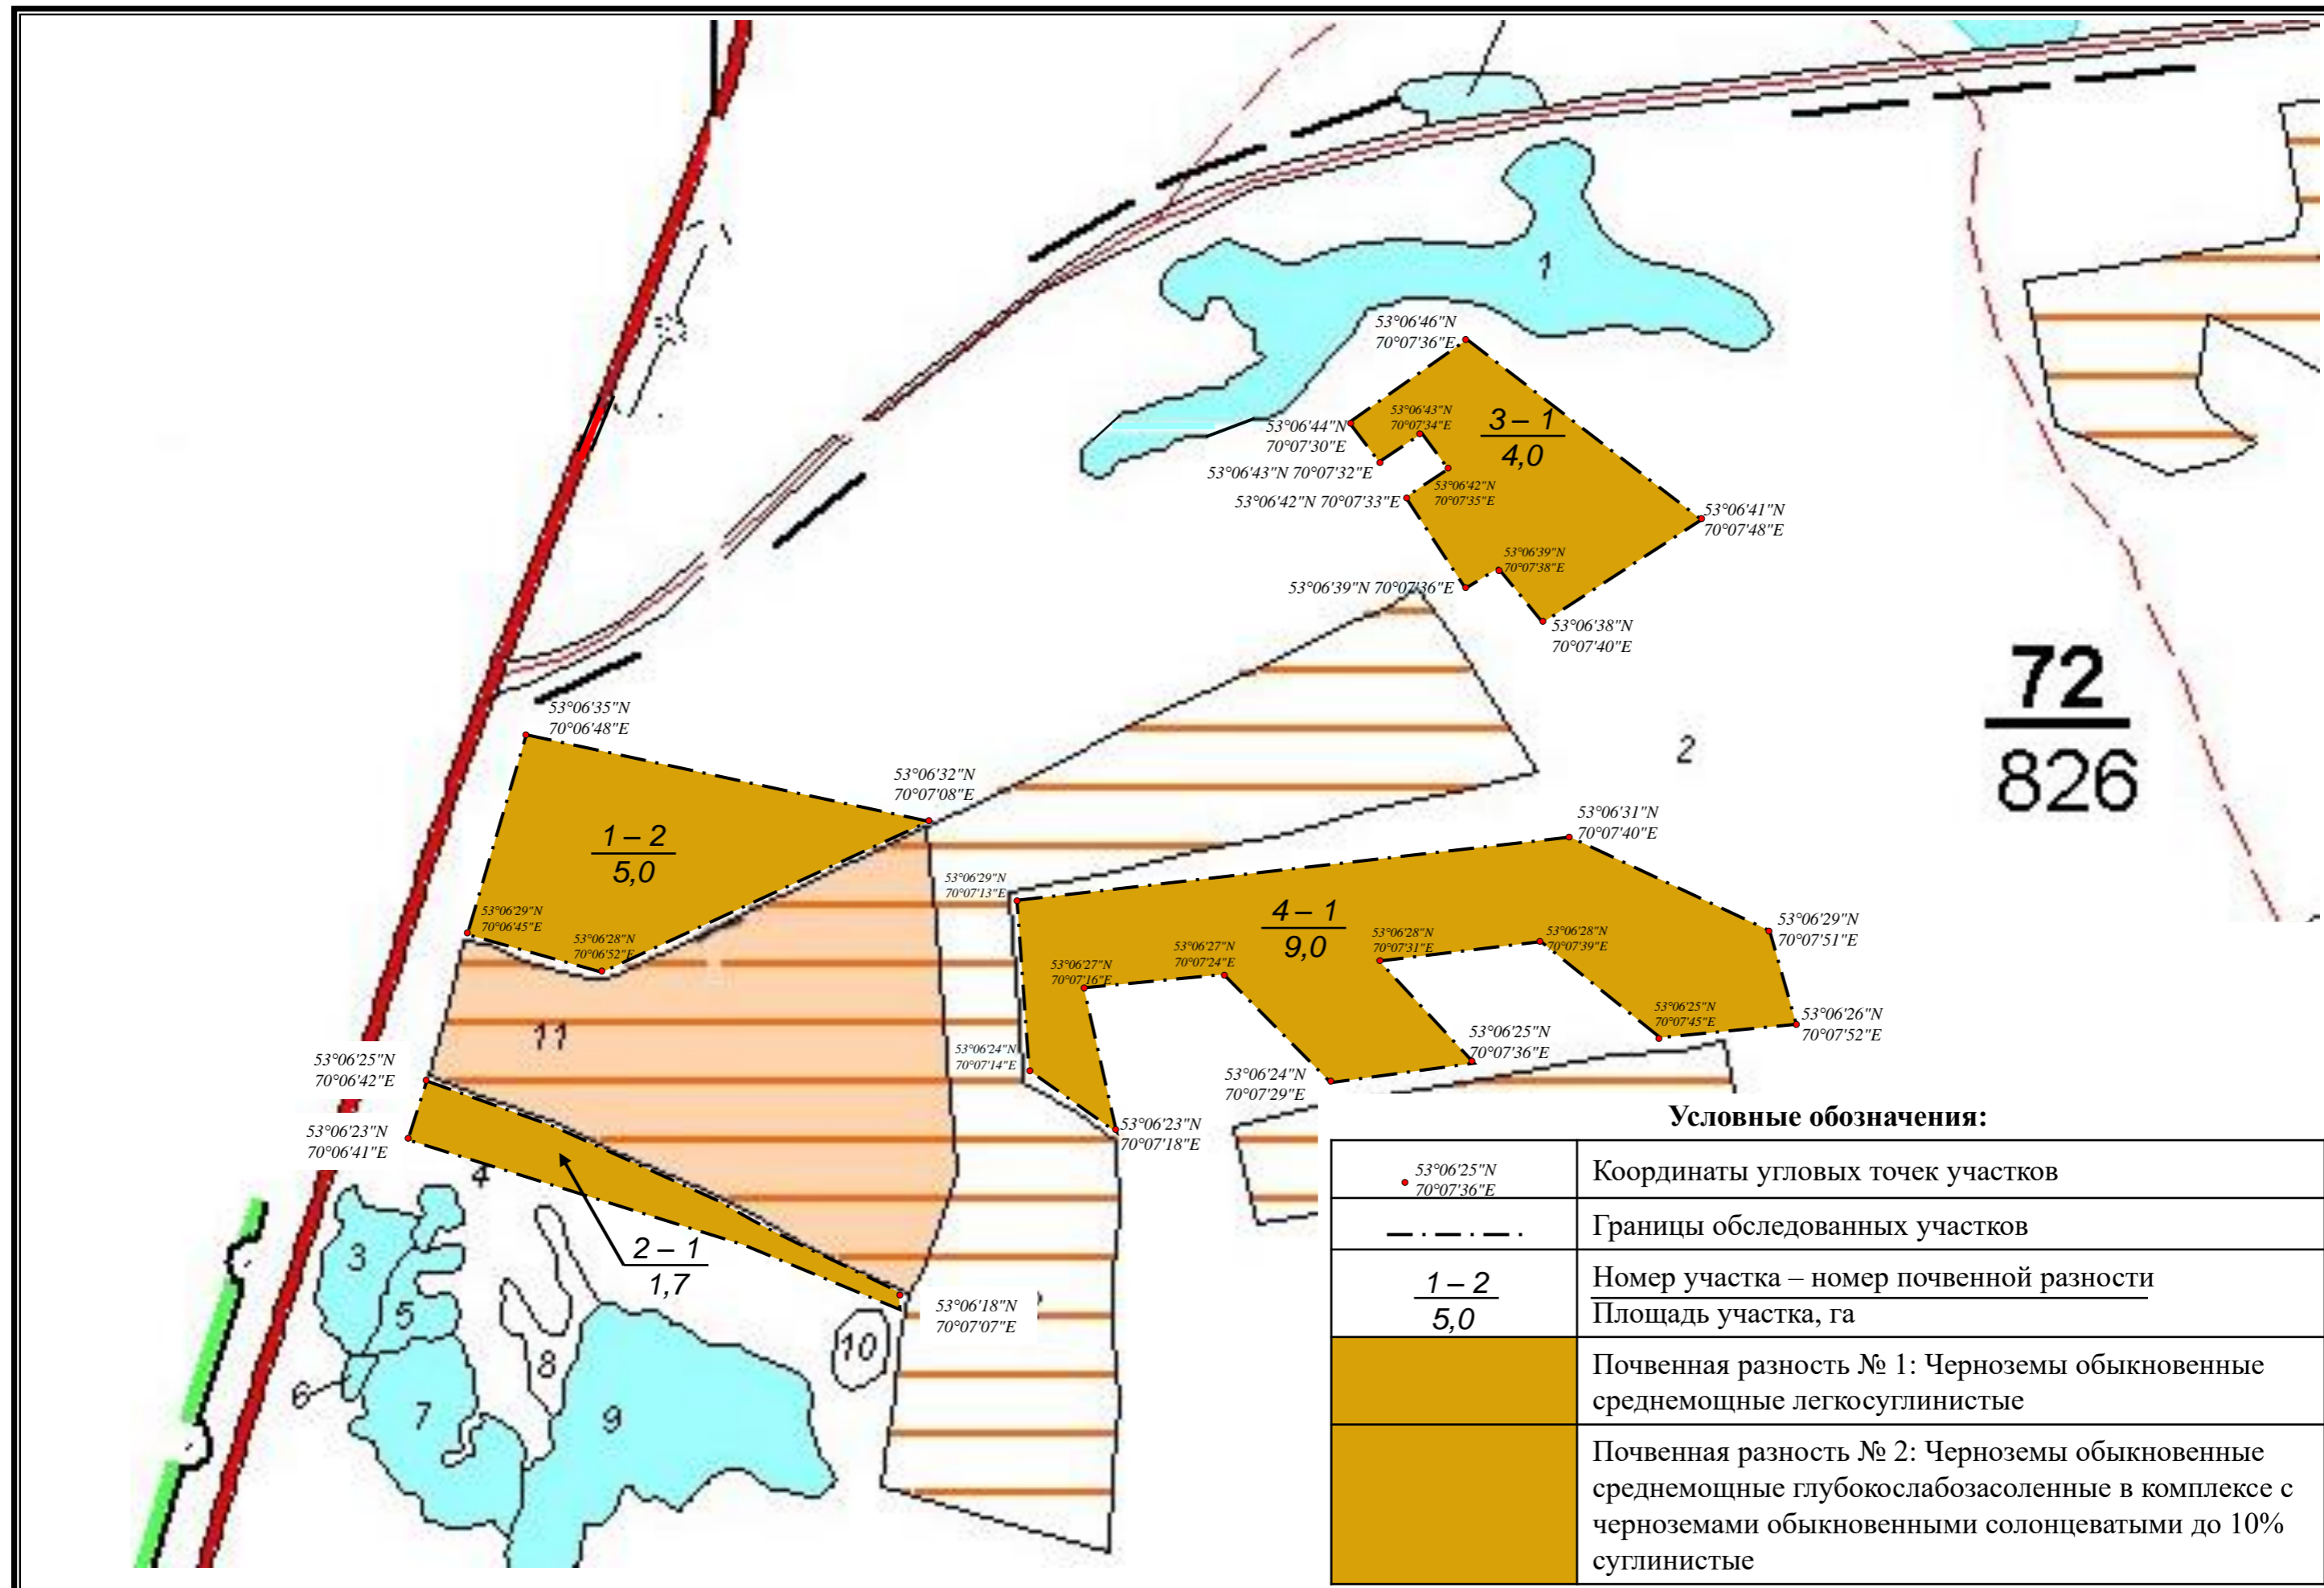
53°06'46"N 70°07'36"E

53°06'44"N 70°07'30"E

53°06'43"N 70°07'34"E

$\frac{3-1}{4,0}$

53°06'43"N 70°07'32"E

53°06'42"N 70°07'35"E

53°06'42"N 70°07'33"E

53°06'41"N 70°07'48"E

53°06'39"N 70°07'38"E

53°06'39"N 70°07'36"E

53°06'38"N 70°07'40"E

1

2

$\frac{72}{826}$

53°06'35"N 70°06'48"E

53°06'32"N 70°07'08"E

$\frac{1-2}{5,0}$

53°06'31"N 70°07'40"E

53°06'29"N 70°07'13"E

$\frac{4-1}{9,0}$

53°06'29"N 70°07'51"E

53°06'29"N 70°06'45"E

53°06'28"N 70°06'52"E

53°06'28"N 70°07'31"E

53°06'28"N 70°07'39"E

53°06'27"N 70°07'24"E

53°06'27"N 70°07'16"E

53°06'25"N 70°07'45"E

53°06'26"N 70°07'52"E

53°06'25"N 70°07'36"E

11

53°06'24"N 70°07'14"E

53°06'24"N 70°07'29"E

53°06'25"N 70°06'42"E

53°06'23"N 70°07'18"E

53°06'23"N 70°06'41"E

4

$\frac{2-1}{1,7}$

53°06'18"N 70°07'07"E

3

5

6

7

8

9

10

Условные обозначения:

| | |
|---|---|
| 53°06'25"N 70°07'36"E | Координаты угловых точек участков |
| | Границы обследованных участков |
| $\frac{1-2}{5,0}$ | Номер участка – номер почвенной разности Площадь участка, га |
| | Почвенная разность № 1: Черноземы обыкновенные среднемощные легкосуглинистые |
| | Почвенная разность № 2: Черноземы обыкновенные среднемощные глубокослабозасоленные в комплексе с черноземами обыкновенными солонцеватыми до 10% суглинистые |